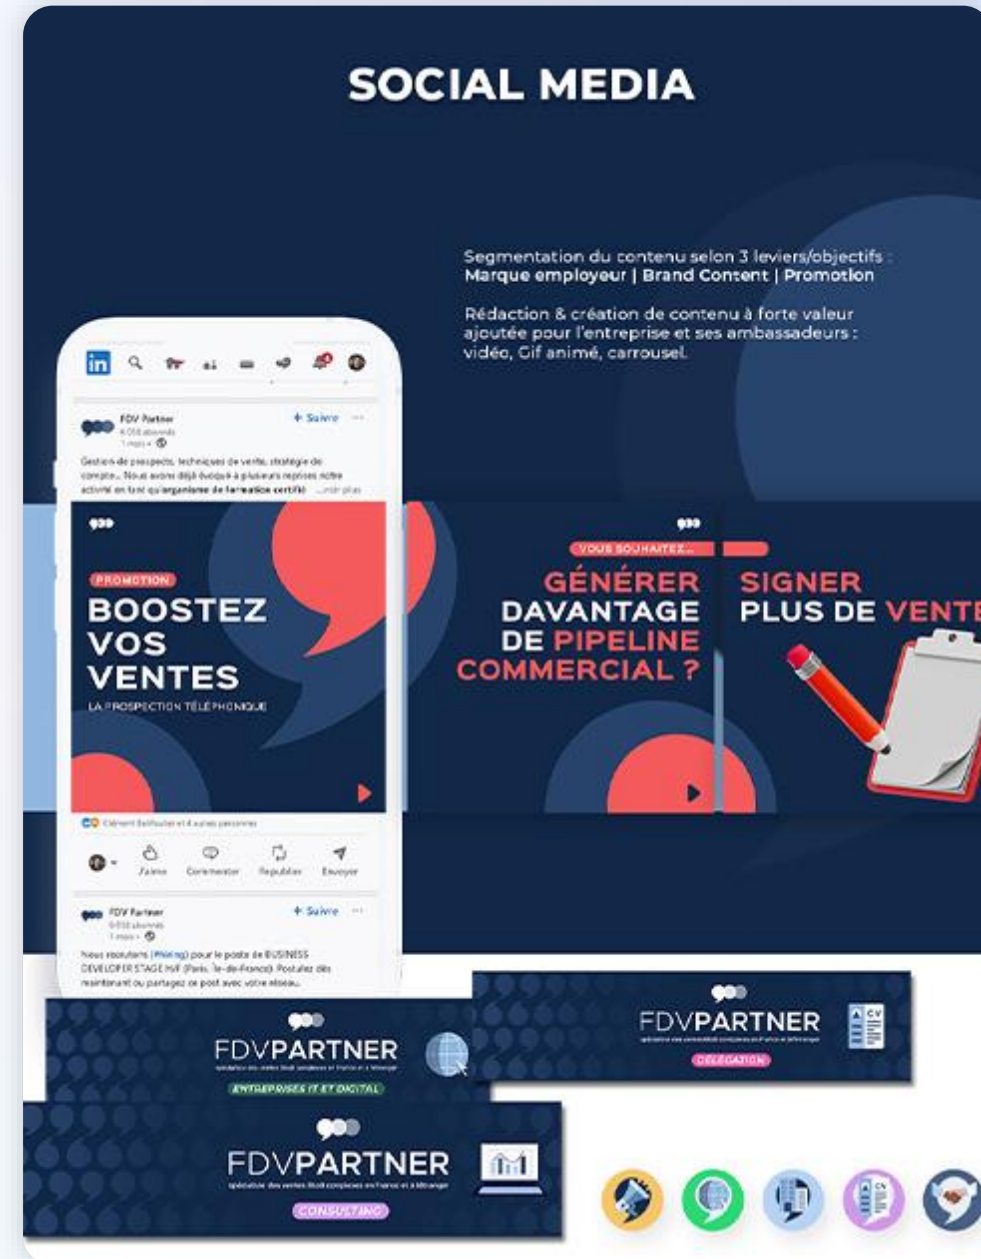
SOCIAL MEDIA

Segmentation du contenu selon 3 leviers/objectifs :
Marque employeur | Brand Content | Promotion

Rédaction & création de contenu à forte valeur ajoutée pour l'entreprise et ses ambassadeurs : vidéo, Gif animé, carrousel.

FDV Partner
+ Suivre

Gestion de prospects, techniques de vente, stratégie de compte... Nous avons déjà évoqué à plusieurs reprises notre activité en tant qu'organisme de formation certifié ...voir plus

PROMOTION
BOOSTEZ VOS VENTES
LA PROSPECTION TÉLÉPHONIQUE

J'aime Commenter Republier Envoyer

FDV Partner
+ Suivre

Nous recrutons (#hiring) pour le poste de BUSINESS DEVELOPER STAGE H/F (Paris, Île-de-France). Postulez dès maintenant ou partagez ce post avec votre réseau.

VOUS SOUHAITEZ...
GÉNÉRER DAVANTAGE DE PIPELINE COMMERCIAL ?

SIGNER PLUS DE VENTE

FDVPARTNER
ENTREPRISES IT ET DIGITAL

FDVPARTNER
DÉLÉGATION

FDVPARTNER
CONSULTING